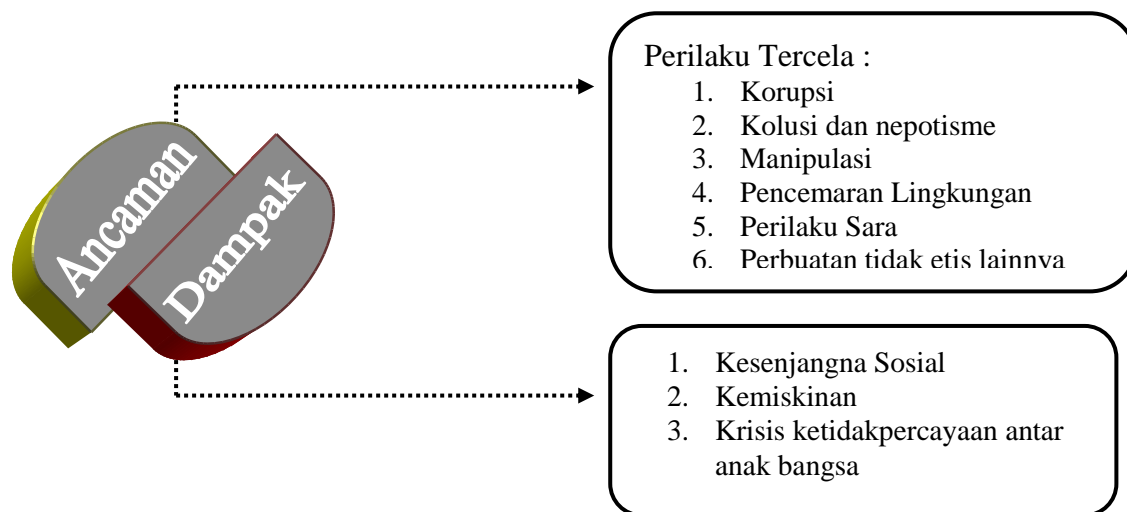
Ancaman

Dampak

Perilaku Tercela :
1. Korupsi
2. Kolusi dan nepotisme
3. Manipulasi
4. Pencemaran Lingkungan
5. Perilaku Sara
6. Perbuatan tidak etis lainnya

1. Kesenjangna Sosial
2. Kemiskinan
3. Krisis ketidakpercayaan antar anak bangsa